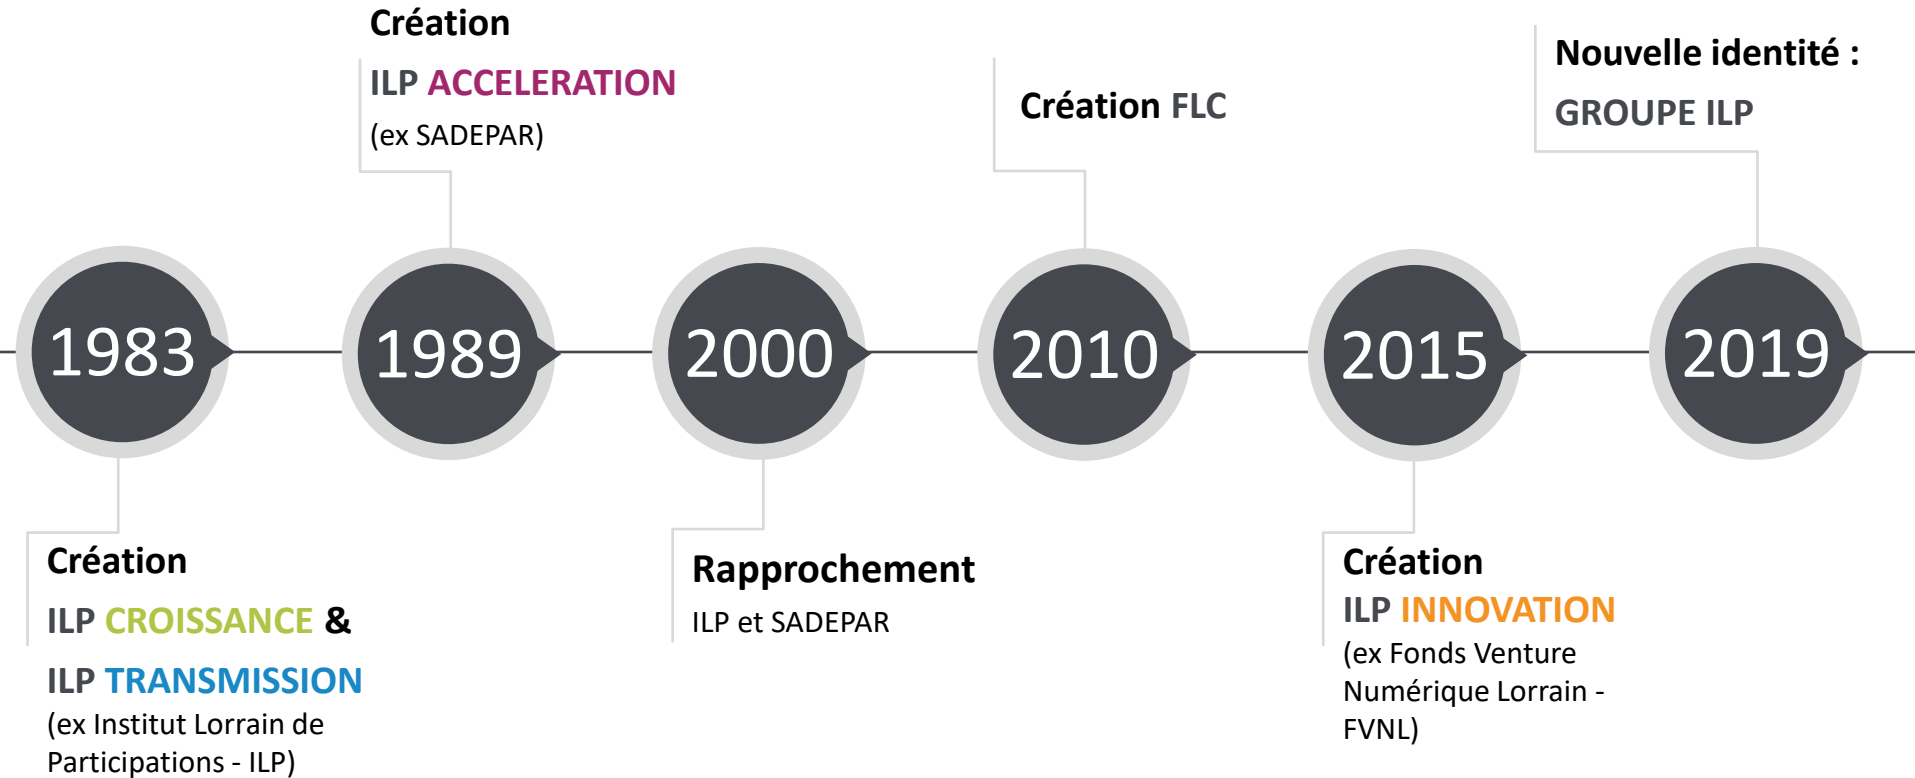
1983

Création
ILP CROISSANCE &
ILP TRANSMISSION
(ex Institut Lorrain de Participations - ILP)

1989

Création
ILP ACCELERATION
(ex SADEPAR)

2000

Rapprochement
ILP et SADEPAR

2010

Création FLC

2015

Création
ILP INNOVATION
(ex Fonds Venture Numérique Lorrain - FVNL)

2019

Nouvelle identité :
GROUPE ILP